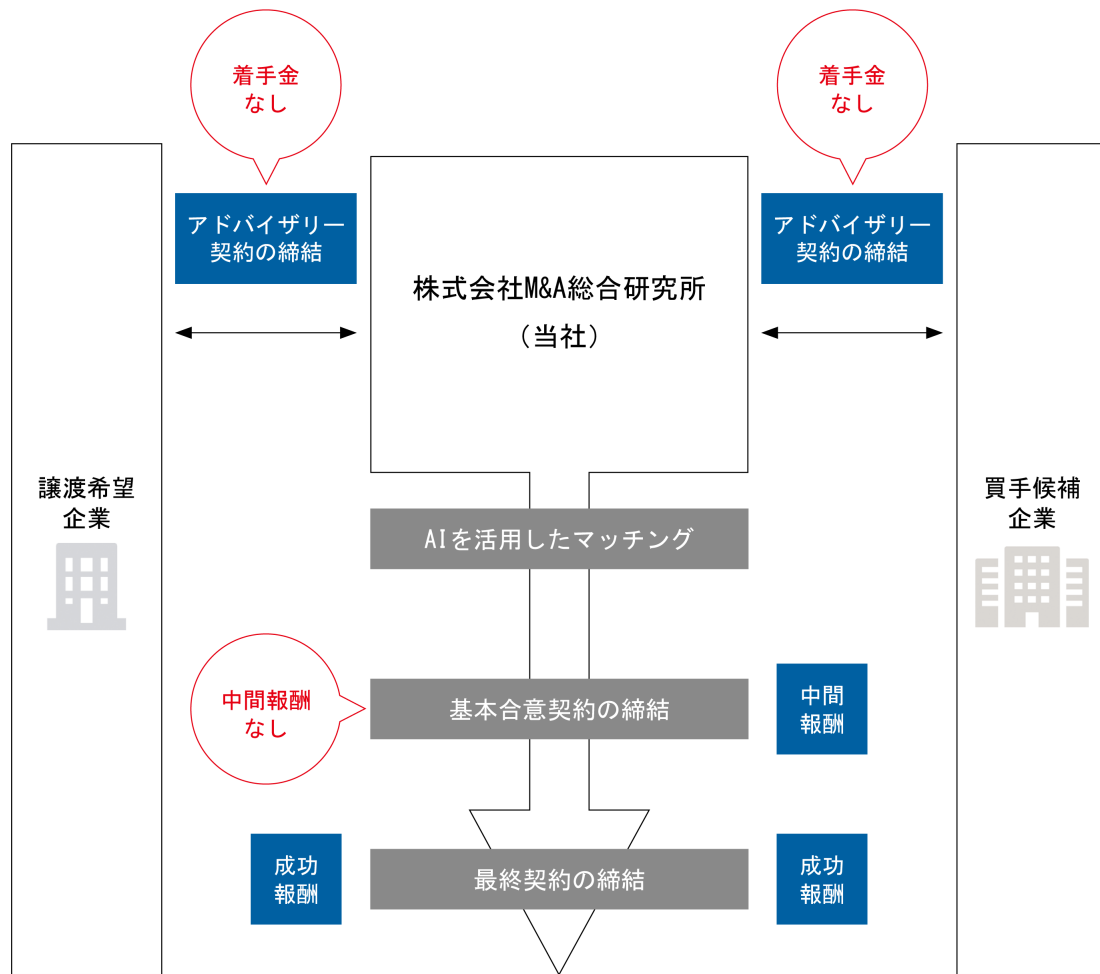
着手金
なし

着手金
なし

アドバイザリー
契約の締結

株式会社M&A総合研究所
（当社）

アドバイザリー
契約の締結

譲渡希望
企業

買手候補
企業

AIを活用したマッチング

中間報酬
なし

基本合意契約の締結

中間
報酬

成功
報酬

最終契約の締結

成功
報酬